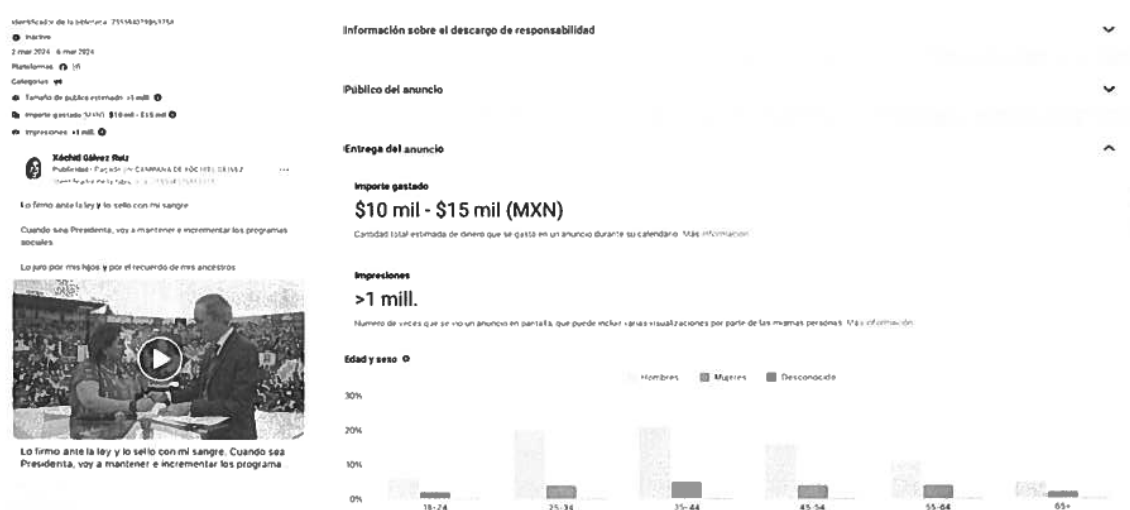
Identificador de la biblioteca: 7335840799657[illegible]

Inactivo

2 mar 2024 - 6 mar 2024

Plataformas

Categorías

Tamaño de público estimado: >1 mill.

Importe gastado (MXN): $10 mil - $15 mil

Impresiones: >1 mill.

Xóchitl Gálvez Ruiz
Publicidad · Pagado por CAMPAÑA DE XÓCHITL GÁLVEZ
Identificador de la biblioteca: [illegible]

Lo firmo ante la ley y lo sello con mi sangre

Cuando sea Presidenta, voy a mantener e incrementar los programas sociales

Lo juro por mis hijos y por el recuerdo de mis ancestros

Lo firmo ante la ley y lo sello con mi sangre. Cuando sea Presidenta, voy a mantener e incrementar los programa

Información sobre el descargo de responsabilidad

Público del anuncio

Entrega del anuncio

Importe gastado

$10 mil - $15 mil (MXN)

Cantidad total estimada de dinero que se gastó en un anuncio durante su calendario. Más información

Impresiones

>1 mill.

Número de veces que se vio un anuncio en pantalla, que puede incluir varias visualizaciones por parte de las mismas personas. Más información

Edad y sexo

Hombres Mujeres Desconocido

30%

20%

10%

0%

18-24 25-34 35-44 45-54 55-64 65+